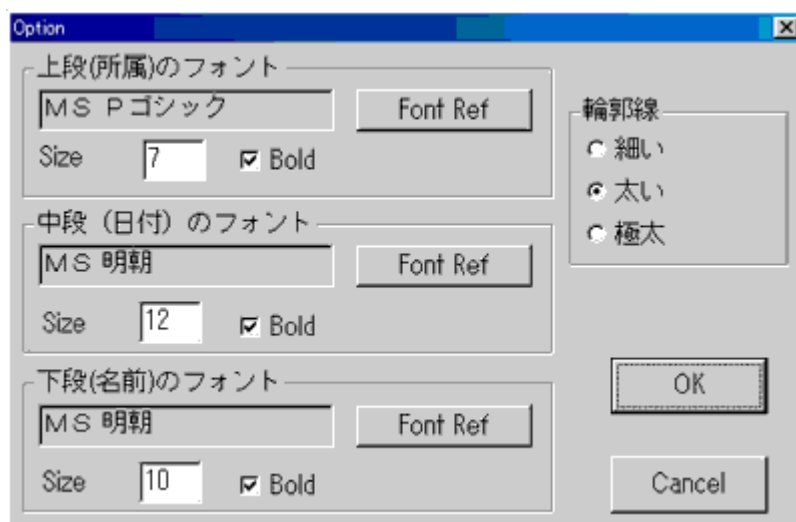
Option

上段(所属)のフォント
MS Pゴシック
Font Ref
Size 7
Bold

中段（日付）のフォント
MS 明朝
Font Ref
Size 12
Bold

下段(名前)のフォント
MS 明朝
Font Ref
Size 10
Bold

輪郭線
細い
太い
極太

OK
Cancel